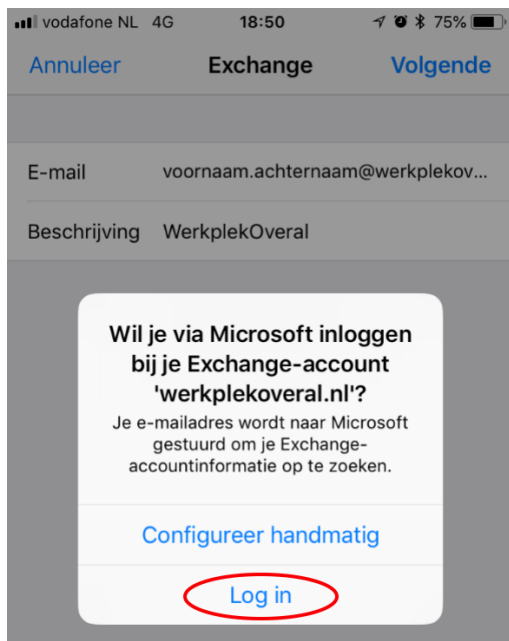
vodafone NL 4G 18:50 75%

Annuleer Exchange Volgende

E-mail voornaam.achternaam@werkplekov...

Beschrijving WerkplekOveral

Wil je via Microsoft inloggen bij je Exchange-account 'werkplekoveral.nl'?

Je e-mailadres wordt naar Microsoft gestuurd om je Exchange-accountinformatie op te zoeken.

Configureer handmatig

Log in